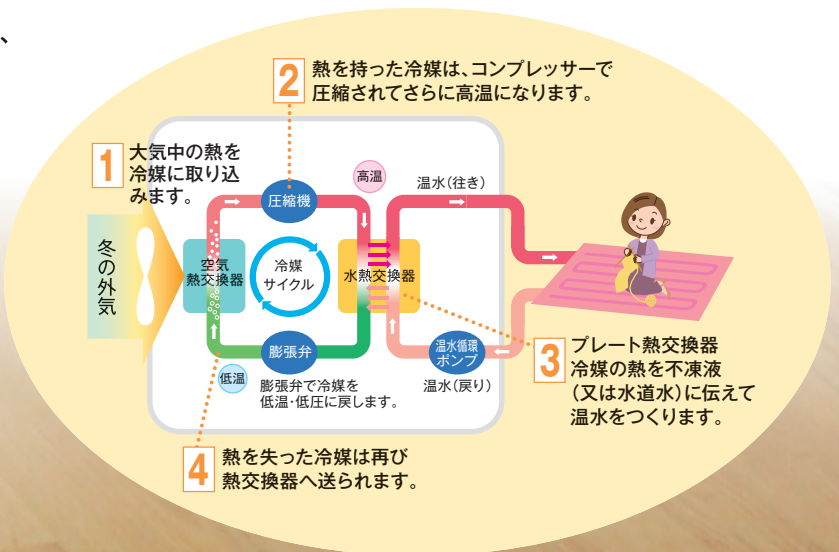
、

2 熱を持った冷媒は、コンプレッサーで圧縮されてさらに高温になります。

1 大気中の熱を冷媒に取り込みます。

冬の外気

高温

温水（往き）

圧縮機

空気熱交換器

冷媒サイクル

水熱交換器

膨張弁

温水循環ポンプ

低温

温水（戻り）

膨張弁で冷媒を低温・低圧に戻します。

3 プレート熱交換器 冷媒の熱を不凍液（又は水道水）に伝えて温水をつくります。

4 熱を失った冷媒は再び熱交換器へ送られます。